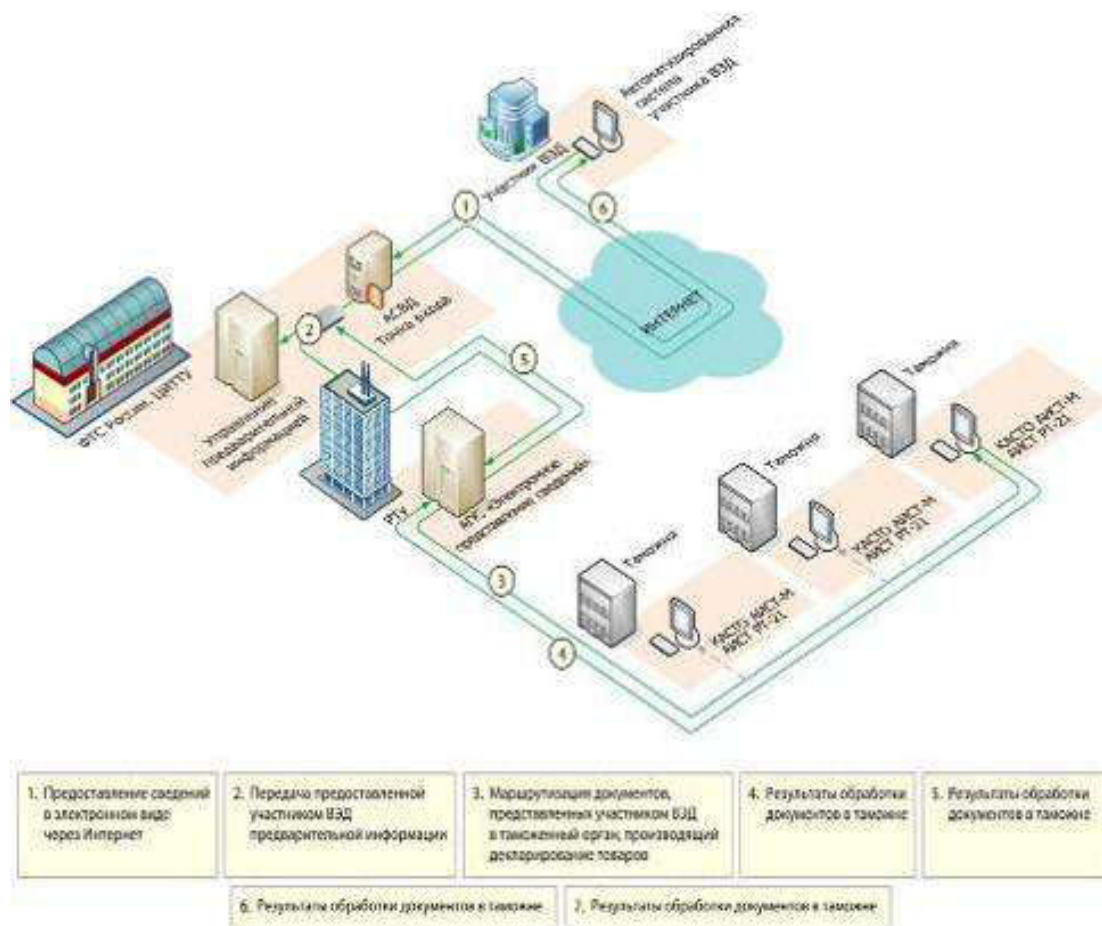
Автоматизированная система участника ВЭД

Участник ВЭД

1

6

АС ВЭД Тонко Бизаб

ИНТЕРНЕТ

2

5

ФТС России, ЦИТТУ

Управление предварительной информации

РТУ

АПС «Электронное представление сведений»

Таможня

КПС АИСТ-М АИСТ РТ-21

Таможня

КПС АИСТ-М АИСТ РТ-21

Таможня

КПС АИСТ-М АИСТ РТ-21

3

4

1. Предоставление сведений в электронном виде через Интернет

2. Передача предоставленной участником ВЭД предварительной информации

3. Маршрутизация документов, представленных участником ВЭД в таможенный орган, производящий декларирование товаров

4. Результаты обработки документов в таможне

5. Результаты обработки документов в таможне

6. Результаты обработки документов в таможне

7. Результаты обработки документов в таможне